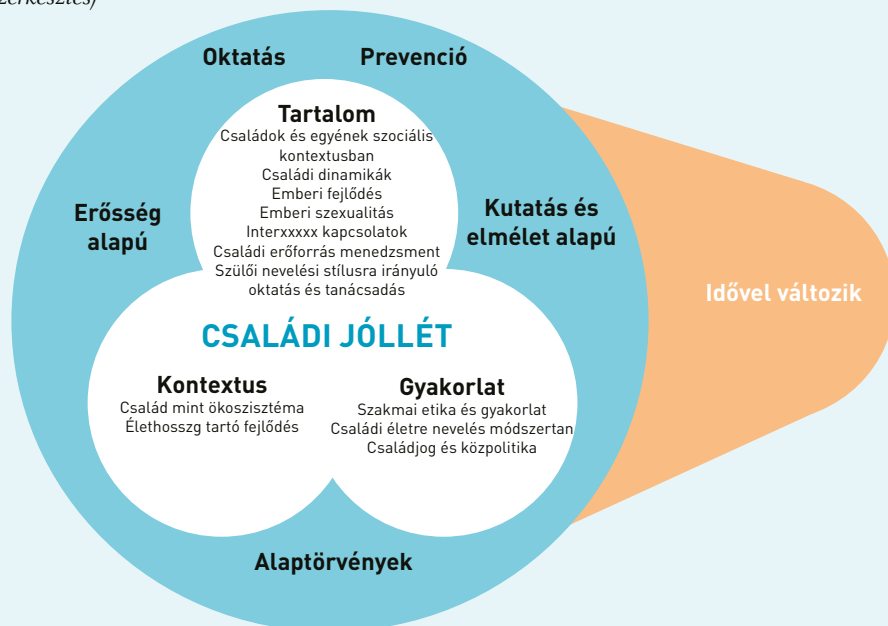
zerkesztés)

Oktatás

Prevenció

Tartalom
Családok és egyének szociális kontextusban
Családi dinamikák
Emberi fejlődés
Emberi szexualitás
Interxxxxx kapcsolatok
Családi erőforrás menedzsment
Szülői nevelési stílusra irányuló oktatás és tanácsadás

Erősség alapú

Kutatás és elmélet alapú

Idővel változik

CSALÁDI JÓLLÉT

Kontextus
Család mint ökoszisztéma
Élethosszg tartó fejlődés

Gyakorlat
Szakmai etika és gyakorlat
Családi életre nevelés módszertan
Családjog és közpolitika

Alaptörvények